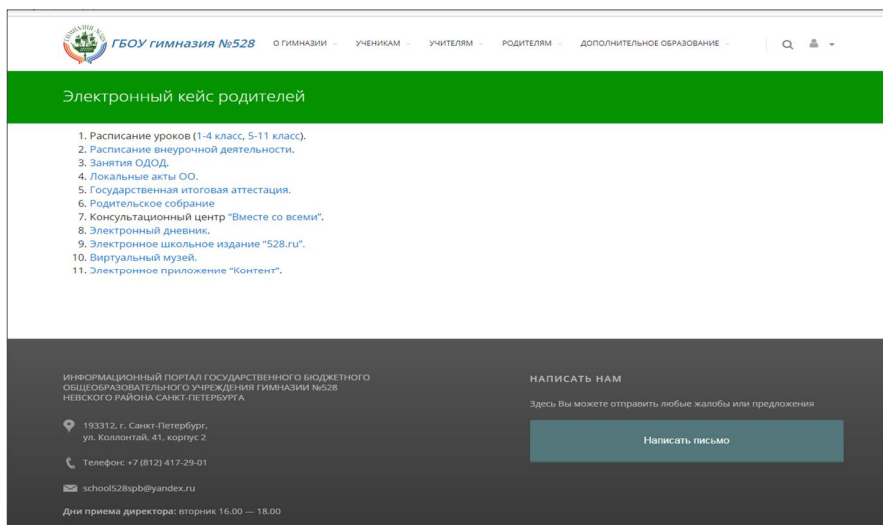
ГИМНАЗИЯ 528

ГБОУ гимназия №528

О ГИМНАЗИИ УЧЕНИКАМ УЧИТЕЛЯМ РОДИТЕЛЯМ ДОПОЛНИТЕЛЬНОЕ ОБРАЗОВАНИЕ

Электронный кейс родителей

1. Расписание уроков (1-4 класс, 5-11 класс).
2. Расписание внеурочной деятельности.
3. Занятия ОДОД.
4. Локальные акты ОО.
5. Государственная итоговая аттестация.
6. Родительское собрание
7. Консультационный центр "Вместе со всеми".
8. Электронный дневник.
9. Электронное школьное издание "528.ru".
10. Виртуальный музей.
11. Электронное приложение "Контент".

ИНФОРМАЦИОННЫЙ ПОРТАЛ ГОСУДАРСТВЕННОГО БЮДЖЕТНОГО ОБЩЕОБРАЗОВАТЕЛЬНОГО УЧРЕЖДЕНИЯ ГИМНАЗИИ №528 НЕВСКОГО РАЙОНА САНКТ-ПЕТЕРБУРГА

193312, г. Санкт-Петербург, ул. Коллонтай, 41, корпус 2

Телефон: +7 (812) 417-29-01

school528spb@yandex.ru

Дни приема директора: вторник 16.00 — 18.00

НАПИСАТЬ НАМ

Здесь Вы можете отправить любые жалобы или предложения

Написать письмо